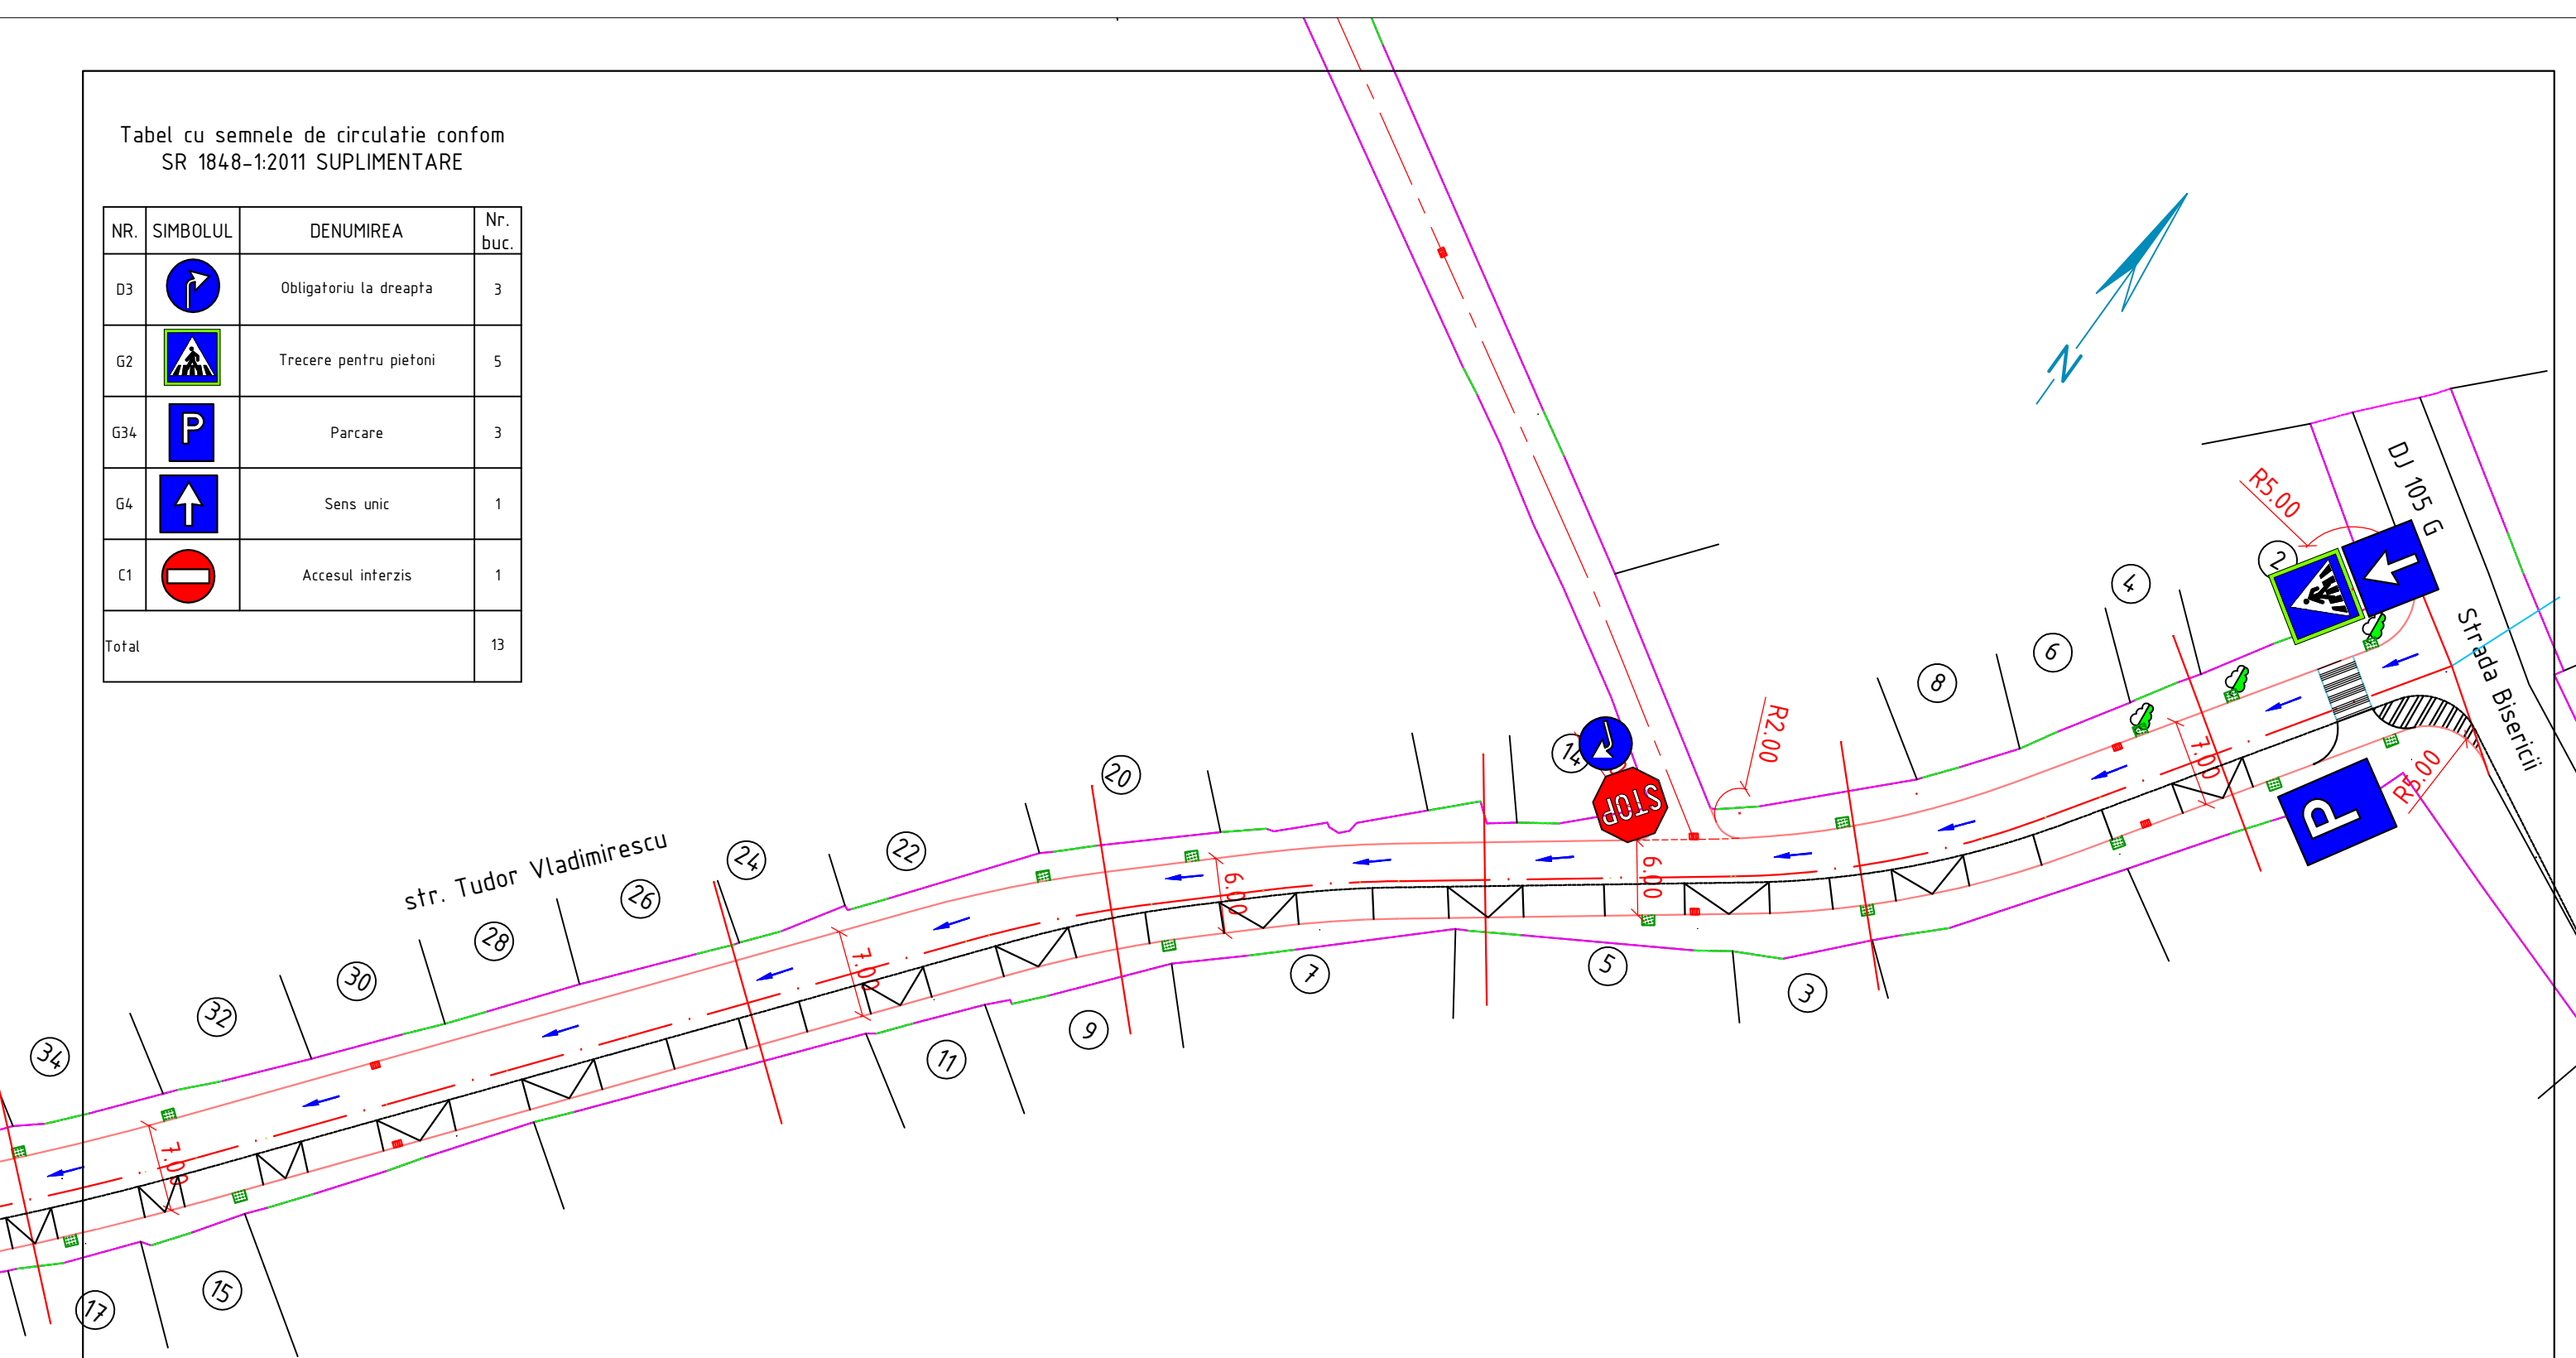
Tabel cu semnele de circulatie confom SR 1848-1:2011 SUPLIMENTARE

| NR. | SIMBOLUL | DENUMIREA | Nr. buc. |
|---|---|---|---|
| D3 | | Obligatoriu la dreapta | 3 |
| G2 | | Trecere pentru pietoni | 5 |
| G34 | P | Parcare | 3 |
| G4 | | Sens unic | 1 |
| C1 | | Accesul interzis | 1 |
| Total | | | 13 |

N

DJ 105 G

R5.00

Strada Bisericii

R2.00

R5.00

STOP

str. Tudor Vladimirescu

7.00
6.00
6.00
7.00
7.00

2 4 6 8 14 20 22 24 26 28 30 32 34 3 5 7 9 11 15 17